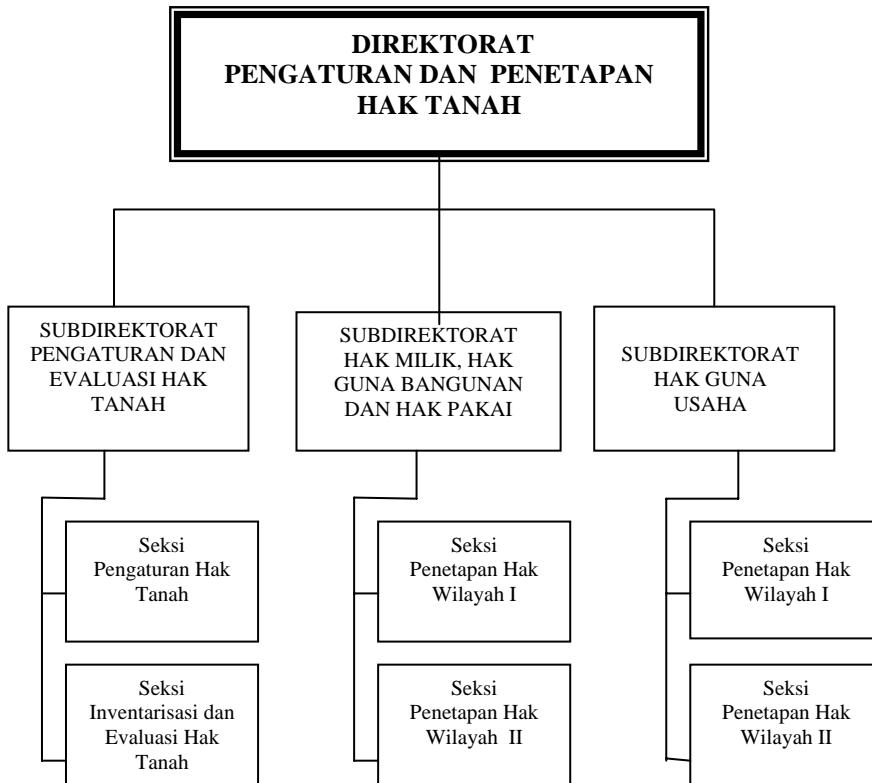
DIREKTORAT
PENGATURAN DAN PENETAPAN
HAK TANAH

SUBDIREKTORAT
PENGATURAN DAN
EVALUASI HAK
TANAH

Seksi
Pengaturan Hak
Tanah

Seksi
Inventarisasi dan
Evaluasi Hak
Tanah

SUBDIREKTORAT
HAK MILIK, HAK
GUNA BANGUNAN
DAN HAK PAKAI

Seksi
Penetapan Hak
Wilayah I

Seksi
Penetapan Hak
Wilayah II

SUBDIREKTORAT
HAK GUNA
USAHA

Seksi
Penetapan Hak
Wilayah I

Seksi
Penetapan Hak
Wilayah II